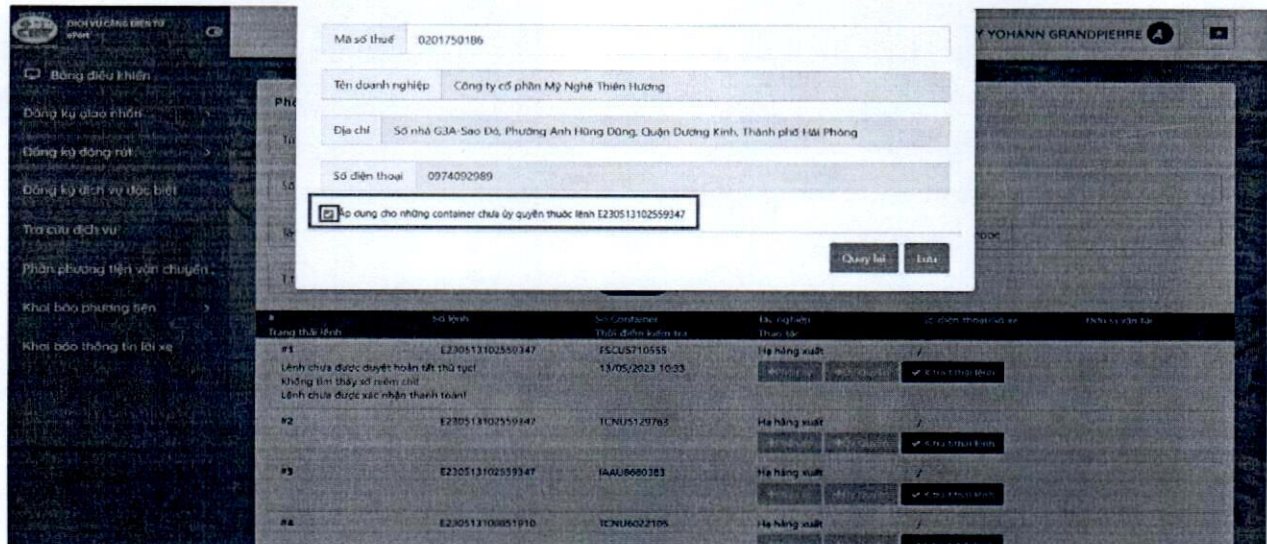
DỊCH VỤ CẢNG ĐIỆN TỬ ePort

Bảng điều khiển
Đăng ký giao nhận
Đăng ký đóng rút
Đăng ký dịch vụ đặc biệt
Tra cứu dịch vụ
Phân phương tiện vận chuyển
Khai báo phương tiện
Khai báo thông tin lái xe

Y YOHANN GRANDPIERRE

Mã số thuế 0201750186
Tên doanh nghiệp Công ty cổ phần Mỹ Nghệ Thiên Hương
Địa chỉ Số nhà G3A-Sao Đỏ, Phường Anh Hùng Dũng, Quận Dương Kinh, Thành phố Hải Phòng
Số điện thoại 0974092989
Áp dụng cho những container chưa ủy quyền thuộc lệnh E230513102559347

Quay lại Lưu

| # Trạng thái lệnh | Số lệnh | Số Container Thời điểm kiểm tra | Tác nghiệp Thao tác | Số điện thoại số xe | Đơn vị vận tải |
|---|---|---|---|---|---|
| #1 Lệnh chưa được duyệt hoàn tất thủ tục! Không tìm thấy số niêm chì! Lệnh chưa được xác nhận thanh toán! | E230513102559347 | FSCU5710555 13/05/2023 10:33 | Hạ hàng xuất | / | |
| #2 | E230513102559347 | TCNU5129763 | Hạ hàng xuất | / | |
| #3 | E230513102559347 | IAAU8680383 | Hạ hàng xuất | / | |
| #4 | E230513100851910 | TCNU6022105 | Hạ hàng xuất | / | |